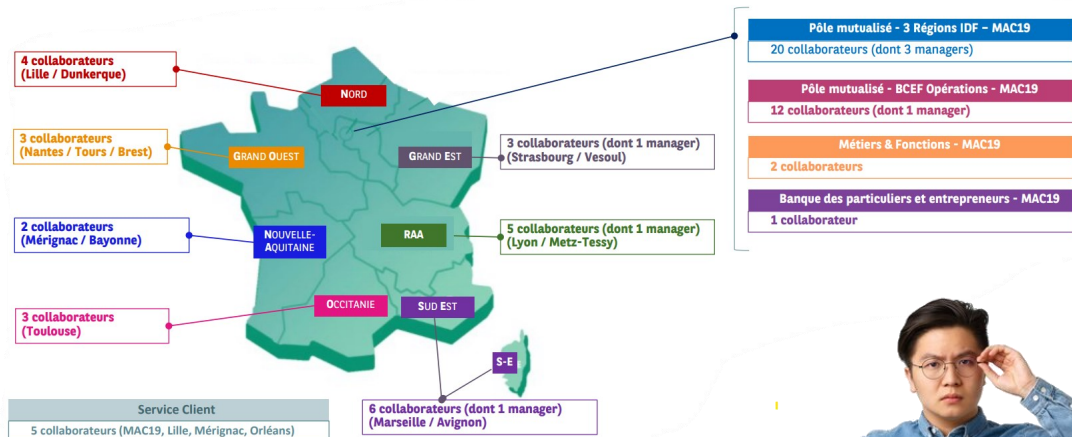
4 collaborateurs
(Lille / Dunkerque)

NORD

3 collaborateurs
(Nantes / Tours / Brest)

GRAND OUEST

GRAND EST

3 collaborateurs (dont 1 manager)
(Strasbourg / Vesoul)

2 collaborateurs
(Mérignac / Bayonne)

NOUVELLE-AQUITAINE

RAA

5 collaborateurs (dont 1 manager)
(Lyon / Metz-Tessy)

3 collaborateurs
(Toulouse)

OCCITANIE

SUD EST

S-E

6 collaborateurs (dont 1 manager)
(Marseille / Avignon)

Service Client
5 collaborateurs (MAC19, Lille, Mérignac, Orléans)

Pôle mutualisé - 3 Régions IDF – MAC19
20 collaborateurs (dont 3 managers)

Pôle mutualisé - BCEF Opérations - MAC19
12 collaborateurs (dont 1 manager)

Métiers & Fonctions - MAC19
2 collaborateurs

Banque des particuliers et entrepreneurs - MAC19
1 collaborateur